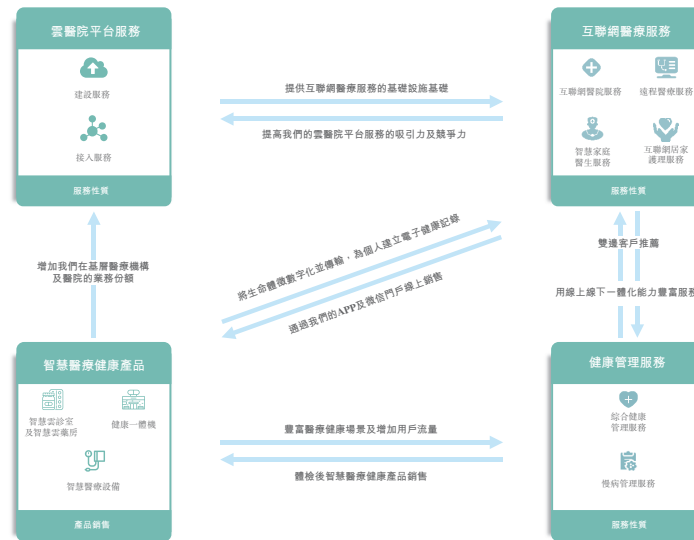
雲醫院平台服務

建設服務

接入服務

服務性質

互聯網醫療服務

互聯網醫院服務

遠程醫療服務

智慧家庭醫生服務

互聯網居家護理服務

服務性質

提供互聯網醫療服務的基礎設施基礎

提高我們的雲醫院平台服務的吸引力及競爭力

增加我們在基層醫療機構及醫院的業務份額

將生命體徵數字化並傳輸，為個人建立電子健康記錄

通過我們的APP及微信門戶線上銷售

雙邊客戶推薦

用線上線下一體化能力豐富服務

智慧醫療健康產品

智慧雲診室及智慧雲藥房

健康一體機

智慧醫療設備

產品銷售

健康管理服務

綜合健康管理服務

慢病管理服務

服務性質

豐富醫療健康場景及增加用戶流量

體檢後智慧醫療健康產品銷售